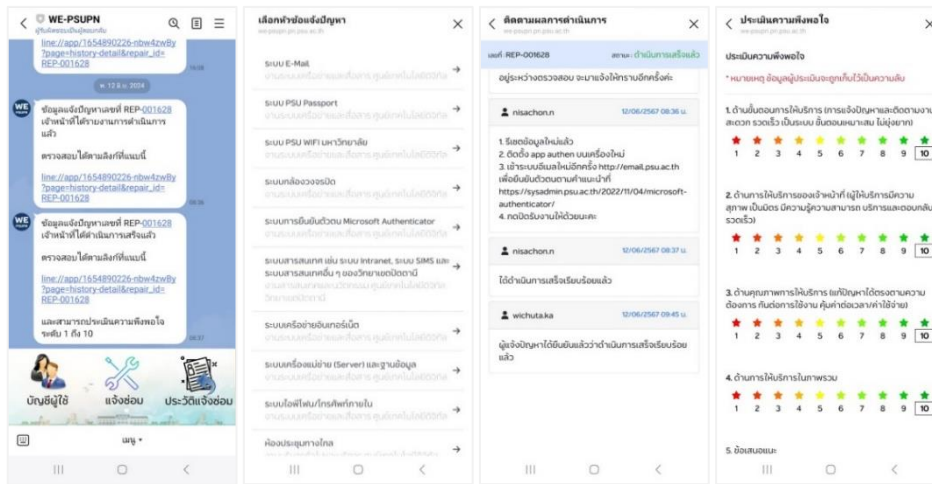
WE-PSUPN
ผู้รับแจ้งระบบปัญหาและคำร้อง

line://app/1654890226-nbw4zw8y?page=history-detail&repair_id=REP-001628

พ. 12 มิ.ย. 2024

ข้อมูลแจ้งปัญหาเลขที่ REP-001628 เจ้าหน้าที่ได้รายงานการดำเนินการแล้ว

ตรวจสอบได้ตามลิงก์ที่แนบนี้

line://app/1654890226-nbw4zw8y?page=history-detail&repair_id=REP-001628

ข้อมูลแจ้งปัญหาเลขที่ REP-001628 เจ้าหน้าที่ได้ดำเนินการเสร็จแล้ว

ตรวจสอบได้ตามลิงก์ที่แนบนี้

line://app/1654890226-nbw4zw8y?page=history-detail&repair_id=REP-001628

และสามารถประเมินความพึงพอใจ ระดับ 1 ถึง 10

บัญชีผู้ใช้
แจ้งซ่อม
ประวัติแจ้งซ่อม

เมนู

เลือกหัวข้อแจ้งปัญหา
we-psupn.psu.ac.th

ระบบ E-Mail
ระบบ PSU Passport
ระบบ PSU WIFI มหาวิทยาลัย
ระบบกล้องวงจรปิด
ระบบการยืนยันตัวตน Microsoft Authenticator
ระบบสารสนเทศ เช่น ระบบ Intranet, ระบบ SIMS และระบบสารสนเทศอื่น ๆ ของวิทยาเขตปัตตานี
ระบบเครือข่ายอินเทอร์เน็ต
ระบบเครื่องแม่ข่าย (Server) และฐานข้อมูล
ระบบโทรศัพท์/โทรศัพท์ภายใน
ห้องประชุมทางไกล

ติดตามผลการดำเนินการ
we-psupn.psu.ac.th

เลขที่: REP-001628
สถานะ: ดำเนินการเสร็จแล้ว

อยู่ระหว่างตรวจสอบ จะมาแจ้งให้ทราบอีกครั้งค่ะ

nisachon.n 12/06/2567 08:36 น.

1. รีเซตข้อมูลใหม่แล้ว
2. ติดตั้ง app authen บนเครื่องใหม่
3. เข้าระบบอีเมลใหม่อีกครั้ง http://email.psu.ac.th เพื่อยืนยันตัวตนตามคำแนะนำที่ https://sysadmin.psu.ac.th/2022/11/04/microsoft-authenticator/
4. กดปิดรับงานให้ด้วยนะคะ

nisachon.n 12/06/2567 08:37 น.

ได้ดำเนินการเสร็จเรียบร้อยแล้ว

wichuta.ka 12/06/2567 09:45 น.

ผู้แจ้งปัญหาได้ยืนยันแล้วว่าดำเนินการเสร็จเรียบร้อยแล้ว

ประเมินความพึงพอใจ
we-psupn.psu.ac.th

ประเมินความพึงพอใจ

* หมายเหตุ ข้อมูลผู้ประเมินจะถูกเก็บไว้เป็นความลับ

1. ด้านขั้นตอนการให้บริการ (การแจ้งปัญหาและติดตามงานสะดวก รวดเร็ว เป็นระบบ ขั้นตอนเหมาะสม ไม่ยุ่งยาก)
1 2 3 4 5 6 7 8 9 10

2. ด้านการให้บริการของเจ้าหน้าที่ (ผู้ให้บริการมีความสุภาพ เป็นมิตร มีความรู้ความสามารถ บริการและตอบกลับรวดเร็ว)
1 2 3 4 5 6 7 8 9 10

3. ด้านคุณภาพการให้บริการ (แก้ปัญหาได้ตรงตามความต้องการ ทันต่อการใช้งาน คุ้มค่าต่อเวลา/ค่าใช้จ่าย)
1 2 3 4 5 6 7 8 9 10

4. ด้านการให้บริการในภาพรวม
1 2 3 4 5 6 7 8 9 10

5. ข้อเสนอแนะ